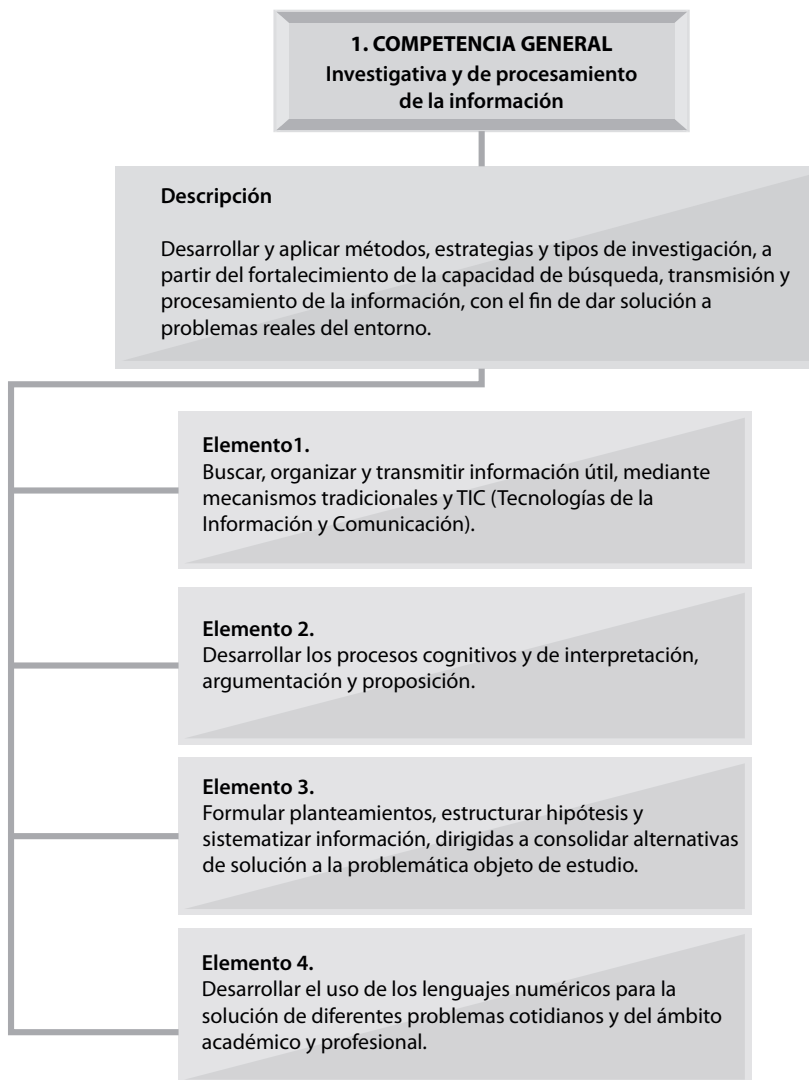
1. COMPETENCIA GENERAL
Investigativa y de procesamiento de la información

Descripción

Desarrollar y aplicar métodos, estrategias y tipos de investigación, a partir del fortalecimiento de la capacidad de búsqueda, transmisión y procesamiento de la información, con el fin de dar solución a problemas reales del entorno.

Elemento1.
Buscar, organizar y transmitir información útil, mediante mecanismos tradicionales y TIC (Tecnologías de la Información y Comunicación).

Elemento 2.
Desarrollar los procesos cognitivos y de interpretación, argumentación y proposición.

Elemento 3.
Formular planteamientos, estructurar hipótesis y sistematizar información, dirigidas a consolidar alternativas de solución a la problemática objeto de estudio.

Elemento 4.
Desarrollar el uso de los lenguajes numéricos para la solución de diferentes problemas cotidianos y del ámbito académico y profesional.